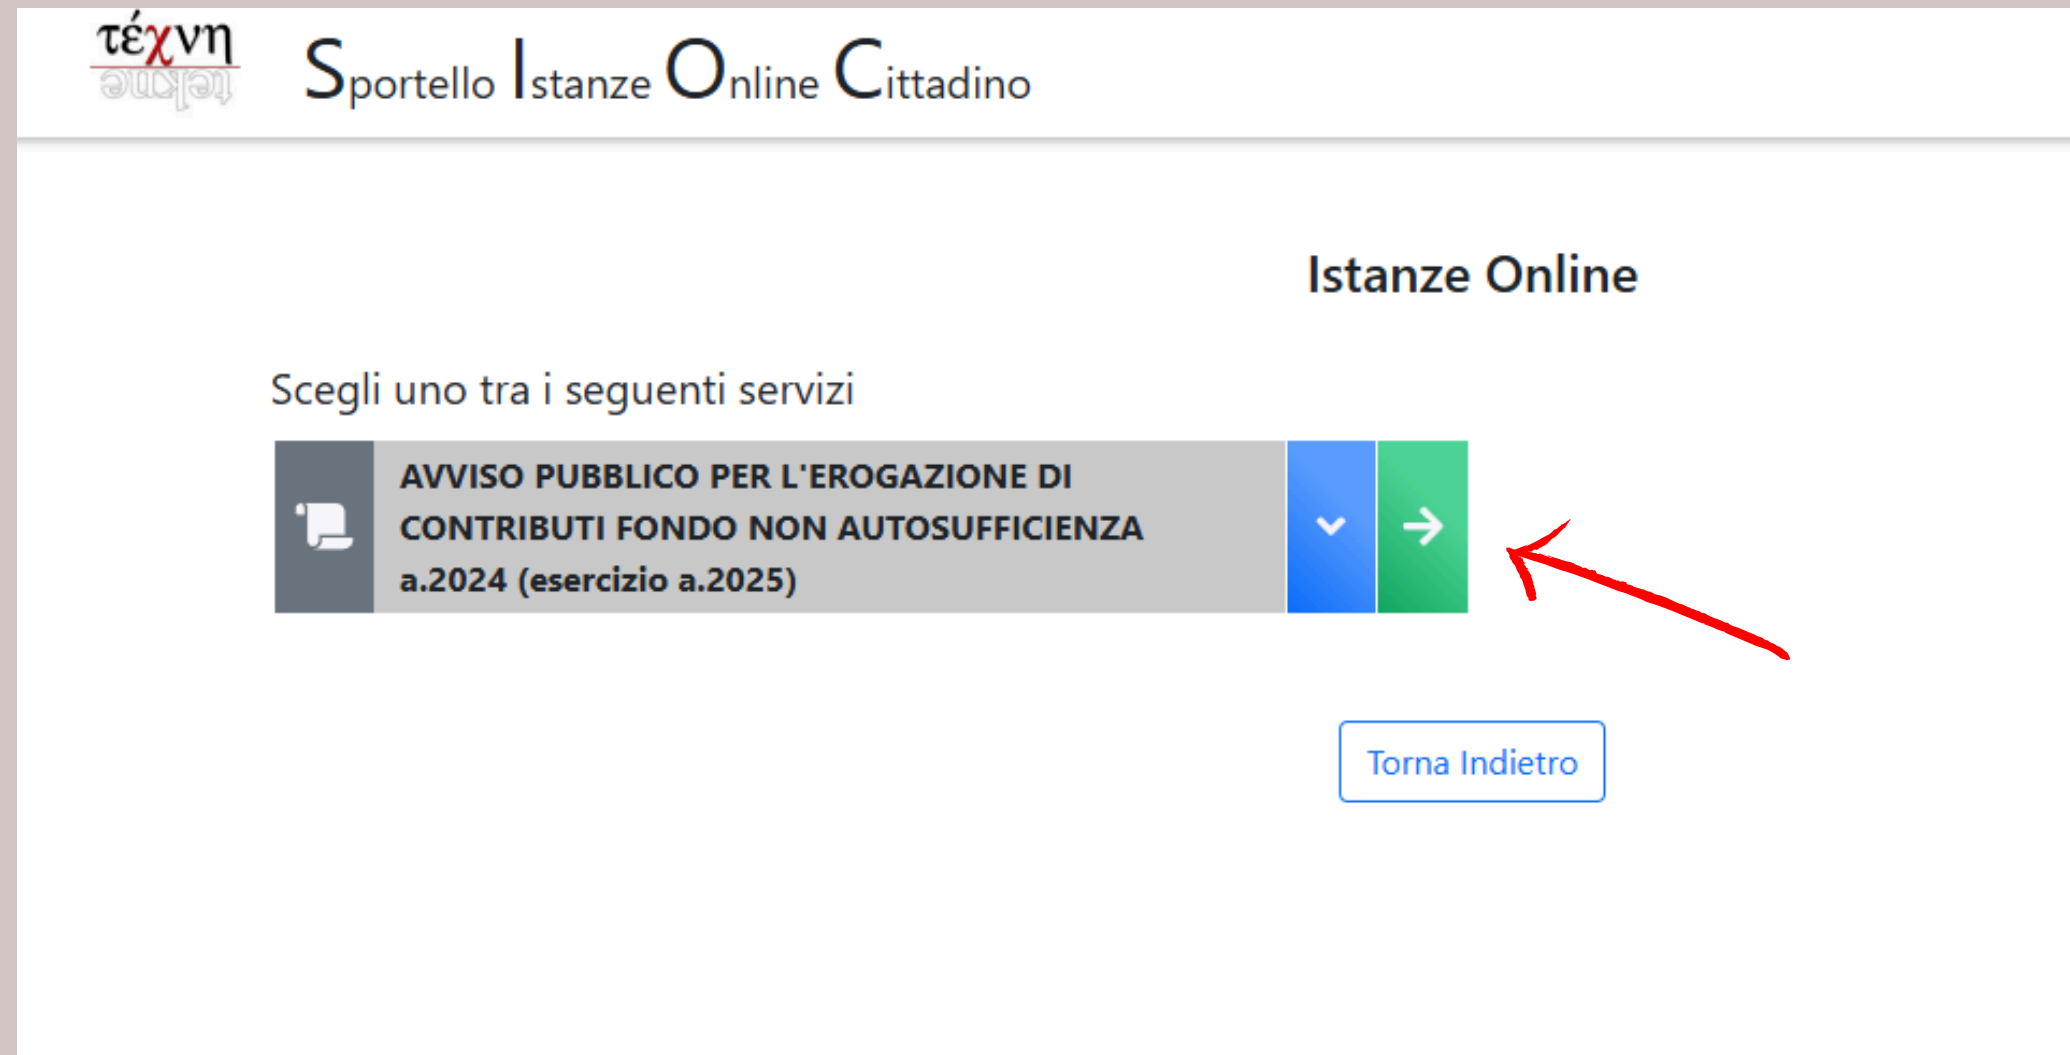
τέχνη

Sportello Istanze Online Cittadino

Istanze Online

Scegli uno tra i seguenti servizi

AVVISO PUBBLICO PER L'EROGAZIONE DI CONTRIBUTI FONDO NON AUTOSUFFICIENZA a.2024 (esercizio a.2025)

Torna Indietro